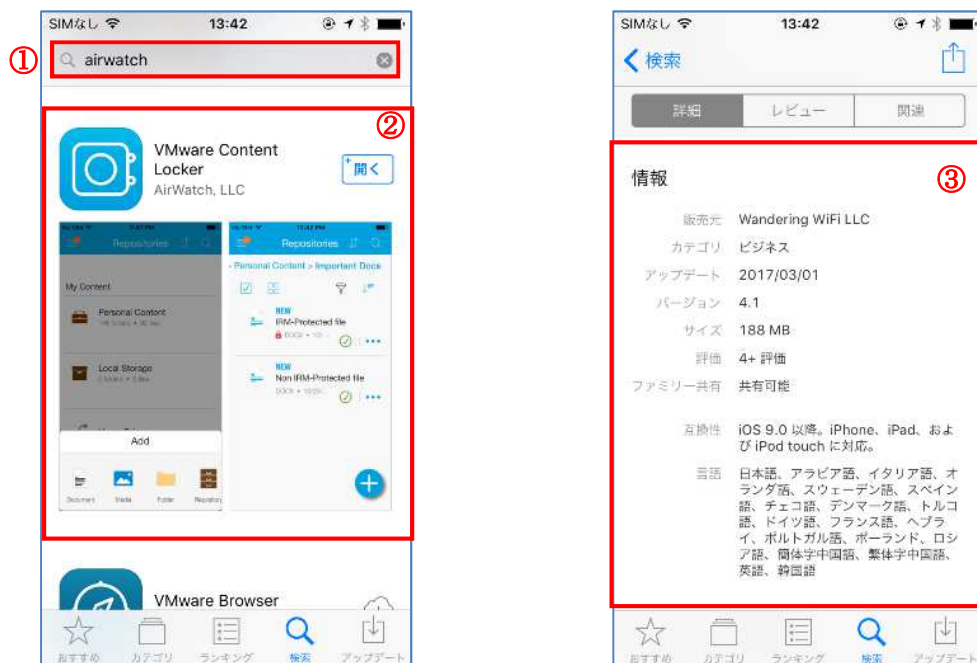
SIMなし 13:42

①

airwatch

②

VMware Content Locker
AirWatch, LLC

開く

Repositories

My Content

Personal Content

Local Storage

Add

Document Media Folder Repository

Repositories

Personal Content > Important Docs

NEW
IRM-Protected file

NEW
Non IRM-Protected file

VMware Browser

おすすめ カテゴリ ランキング 検索 アップデート

SIMなし 13:42

検索

詳細 レビュー 関連

情報

③

販売元 Wandering WiFi LLC
カテゴリ ビジネス
アップデート 2017/03/01
バージョン 4.1
サイズ 188 MB
評価 4+ 評価
ファミリー共有 共有可能

互換性 iOS 9.0 以降。iPhone、iPad、および iPod touch に対応。

言語 日本語、アラビア語、イタリア語、オランダ語、スウェーデン語、スペイン語、チェコ語、デンマーク語、トルコ語、ドイツ語、フランス語、ヘブライ、ポルトガル語、ポーランド、ロシア語、簡体字中国語、繁体字中国語、英語、韓国語

おすすめ カテゴリ ランキング 検索 アップデート